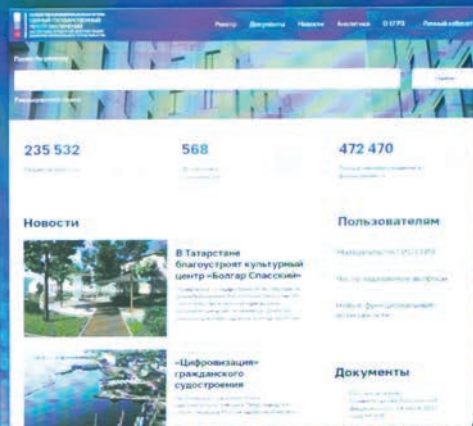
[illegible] ЕДИНЫЙ ГОСУДАРСТВЕННЫЙ РЕЕСТР ЗАКЛЮЧЕНИЙ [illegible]

Реестр Документы Новости Аналитика О ЕГРЗ Личный кабинет

Поиск по реестру

Найти

Расширенный поиск

235 532

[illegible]

568

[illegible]

472 470

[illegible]

Новости

В Татарстане благоустроят культурный центр «Болгар Спасский»

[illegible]

«Цифровизация» гражданского судостроения

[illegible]

Пользователям

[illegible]

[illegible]

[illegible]

Документы

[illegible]